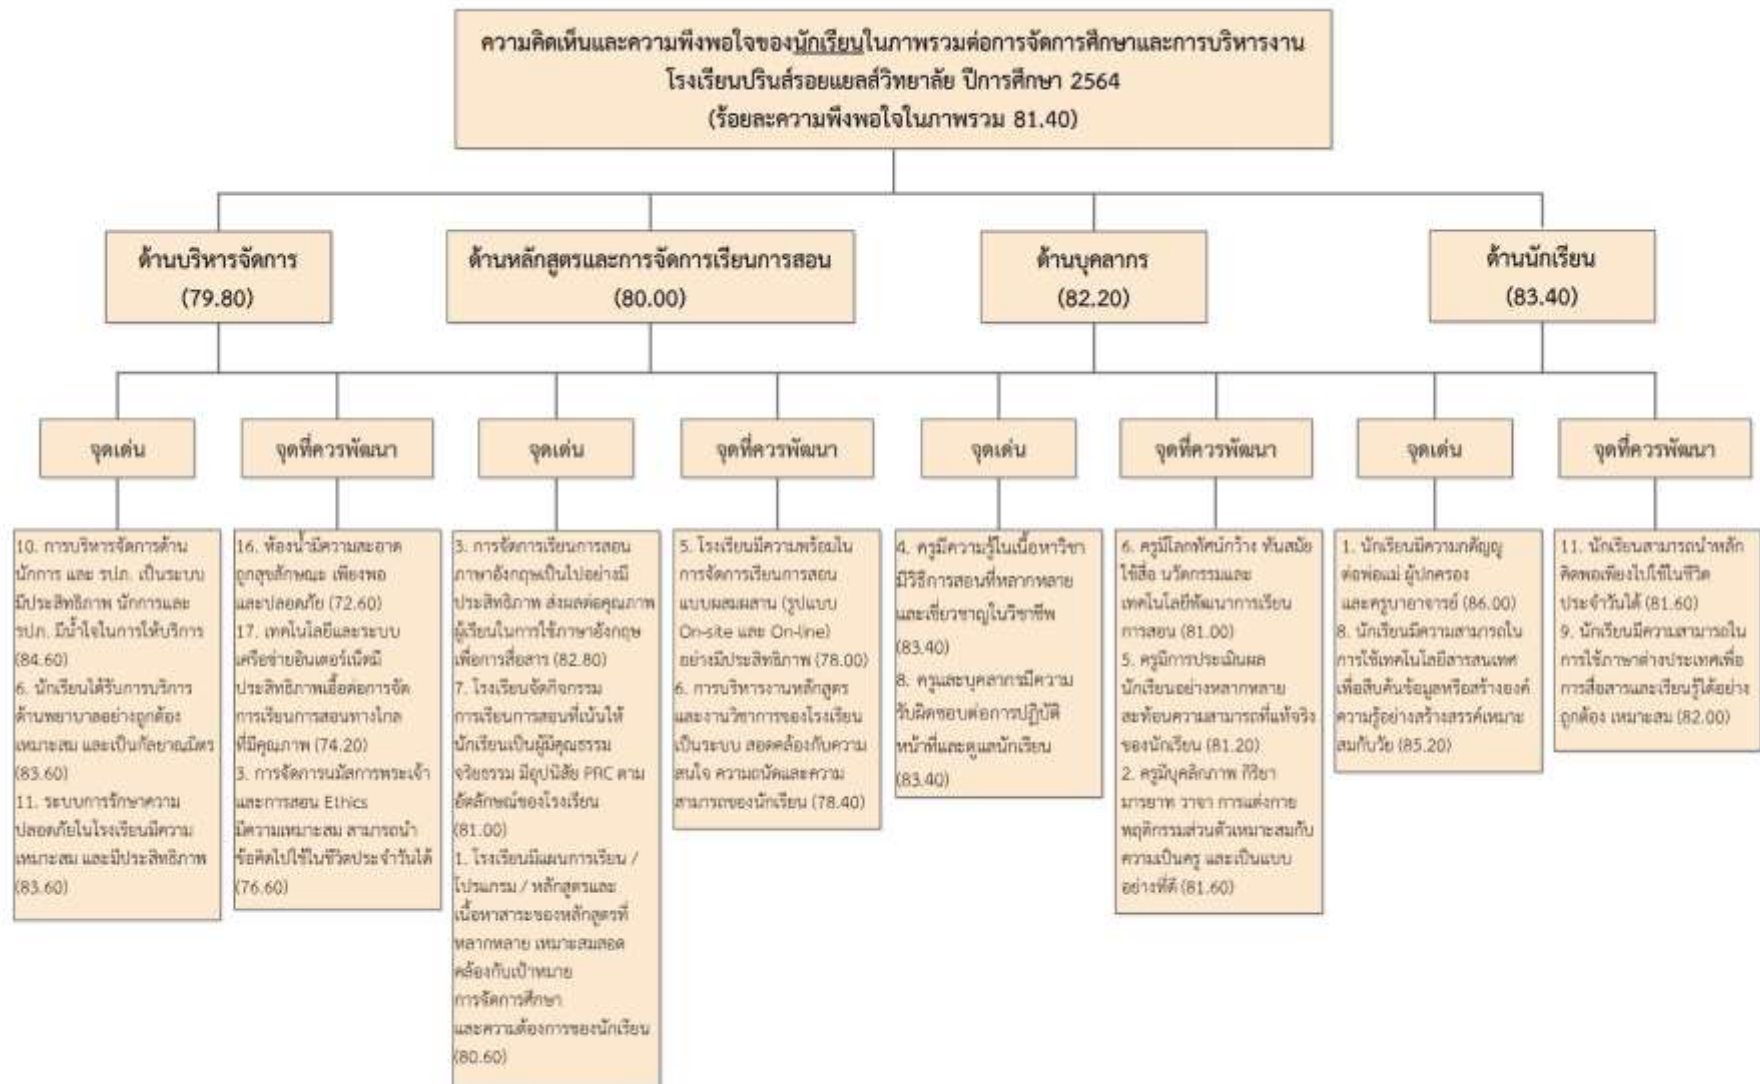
ความคิดเห็นและความพึงพอใจของนักเรียนในภาพรวมต่อการจัดการศึกษาและการบริหารงาน โรงเรียนปรินส์รอยแยลส์วิทยาลัย ปีการศึกษา 2564
(ร้อยละความพึงพอใจในภาพรวม 81.40)

ด้านบริหารจัดการ
(79.80)

จุดเด่น

10. การบริหารจัดการด้านนักการ และ รปภ. เป็นระบบมีประสิทธิภาพ นักการและรปภ. มีน้ำใจในการให้บริการ (84.60)
6. นักเรียนได้รับการบริการด้านพยาบาลอย่างถูกต้องเหมาะสม และเป็นกัลยาณมิตร (83.60)
11. ระบบการรักษาความปลอดภัยในโรงเรียนมีความเหมาะสม และมีประสิทธิภาพ (83.60)

จุดที่ควรพัฒนา

16. ห้องน้ำมีความสะอาด ถูกสุขลักษณะ เพียงพอ และปลอดภัย (72.60)
17. เทคโนโลยีและระบบเครือข่ายอินเตอร์เน็ตมีประสิทธิภาพเอื้อต่อการจัดการเรียนการสอนทางไกลที่มีคุณภาพ (74.20)
3. การจัดการนมัสการพระเจ้าและการสอน Ethics มีความเหมาะสม สามารถนำข้อคิดไปใช้ในชีวิตประจำวันได้ (76.60)

ด้านหลักสูตรและการจัดการเรียนการสอน
(80.00)

จุดเด่น

3. การจัดการเรียนการสอนภาษาอังกฤษเป็นไปอย่างมีประสิทธิภาพ ส่งผลต่อคุณภาพผู้เรียนในการใช้ภาษาอังกฤษเพื่อการสื่อสาร (82.80)
7. โรงเรียนจัดกิจกรรมการเรียนการสอนที่เน้นให้นักเรียนเป็นผู้มีคุณธรรม จริยธรรม มีอุปนิสัย PRC ตามอัตลักษณ์ของโรงเรียน (81.00)
1. โรงเรียนมีแผนการเรียน / โปรแกรม / หลักสูตรและเนื้อหาสาระของหลักสูตรที่หลากหลาย เหมาะสมสอดคล้องกับเป้าหมายการจัดการศึกษา และความต้องการของนักเรียน (80.60)

จุดที่ควรพัฒนา

5. โรงเรียนมีความพร้อมในการจัดการเรียนการสอนแบบผสมผสาน (รูปแบบ On-site และ On-line) อย่างมีประสิทธิภาพ (78.00)
6. การบริหารงานหลักสูตรและงานวิชาการของโรงเรียนเป็นระบบ สอดคล้องกับความสนใจ ความถนัดและความสามารถของนักเรียน (78.40)

ด้านบุคลากร
(82.20)

จุดเด่น

4. ครูมีความรู้ในเนื้อหาวิชา มีวิธีการสอนที่หลากหลาย และเชี่ยวชาญในวิชาชีพ (83.40)
8. ครูและบุคลากรมีความรับผิดชอบต่อการปฏิบัติหน้าที่และดูแลนักเรียน (83.40)

จุดที่ควรพัฒนา

6. ครูมีโลกทัศน์กว้าง ทันสมัย ใช้สื่อ นวัตกรรมและเทคโนโลยีพัฒนาการเรียนการสอน (81.00)
5. ครูมีการประเมินผลนักเรียนอย่างหลากหลาย สะท้อนความสามารถที่แท้จริงของนักเรียน (81.20)
2. ครูมีบุคลิกภาพ กิริยามารยาท วาจา การแต่งกาย พฤติกรรมส่วนตัวเหมาะสมกับความเป็นครู และเป็นแบบอย่างที่ดี (81.60)

ด้านนักเรียน
(83.40)

จุดเด่น

1. นักเรียนมีความกตัญญูต่อพ่อแม่ ผู้ปกครอง และครูบาอาจารย์ (86.00)
8. นักเรียนมีความสามารถในการใช้เทคโนโลยีสารสนเทศเพื่อสืบค้นข้อมูลหรือสร้างองค์ความรู้อย่างสร้างสรรค์เหมาะสมกับวัย (85.20)

จุดที่ควรพัฒนา

11. นักเรียนสามารถนำหลักคิดพอเพียงไปใช้ในชีวิตประจำวันได้ (81.60)
9. นักเรียนมีความสามารถในการใช้ภาษาต่างประเทศเพื่อการสื่อสารและเรียนรู้ได้อย่างถูกต้อง เหมาะสม (82.00)